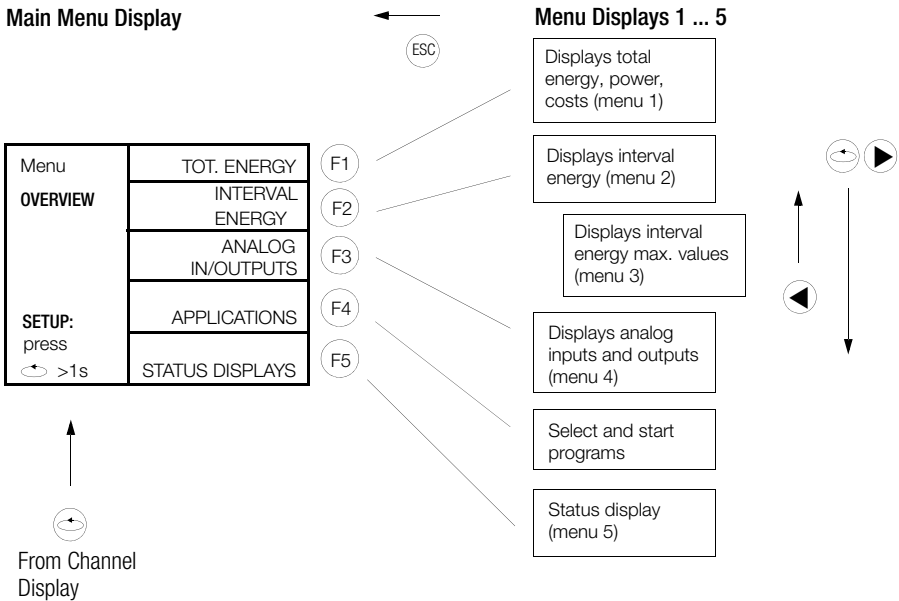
Main Menu Display

Menu Displays 1 ... 5

ESC

Displays total energy, power, costs (menu 1)

| Menu | TOT. ENERGY |
|---|---|
| OVERVIEW | INTERVAL ENERGY |
| | ANALOG IN/OUTPUTS |
| SETUP: | APPLICATIONS |
| press >1s | STATUS DISPLAYS |

F1

F2

F3

F4

F5

Displays interval energy (menu 2)

Displays interval energy max. values (menu 3)

Displays analog inputs and outputs (menu 4)

Select and start programs

Status display (menu 5)

From Channel Display